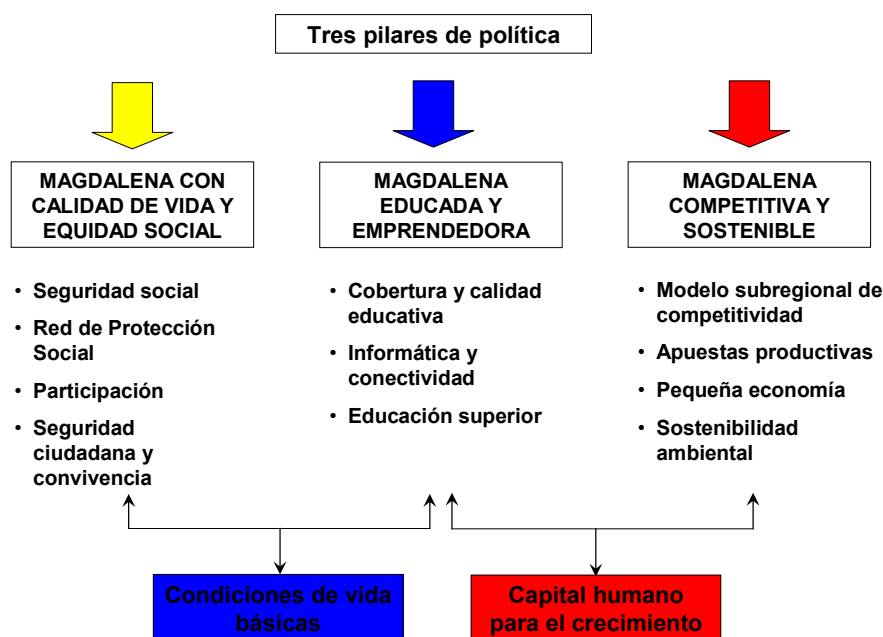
Tres pilares de política

MAGDALENA CON CALIDAD DE VIDA Y EQUIDAD SOCIAL

- Seguridad social
- Red de Protección Social
- Participación
- Seguridad ciudadana y convivencia

MAGDALENA EDUCADA Y EMPRENDEDORA

- Cobertura y calidad educativa
- Informática y conectividad
- Educación superior

MAGDALENA COMPETITIVA Y SOSTENIBLE

- Modelo subregional de competitividad
- Apuestas productivas
- Pequeña economía
- Sostenibilidad ambiental

Condiciones de vida básicas

Capital humano para el crecimiento